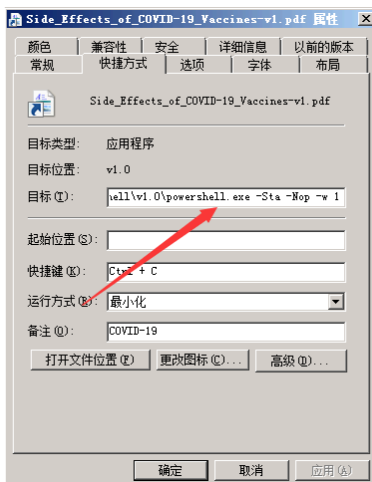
Side_Effects_of_COVID-19_Vaccines-v1.pdf 属性

颜色 | 兼容性 | 安全 | 详细信息 | 以前的版本
常规 | 快捷方式 | 选项 | 字体 | 布局

Side_Effects_of_COVID-19_Vaccines-v1.pdf

目标类型: 应用程序
目标位置: v1.0
目标(T): hell\v1.0\powershell.exe -Sta -Nop -w 1

起始位置(S):

快捷键(K): Ctrl + C

运行方式(R): 最小化

备注(O): COVID-19

打开文件位置(F) | 更改图标(C)... | 高级(D)...

确定 | 取消 | 应用(A)